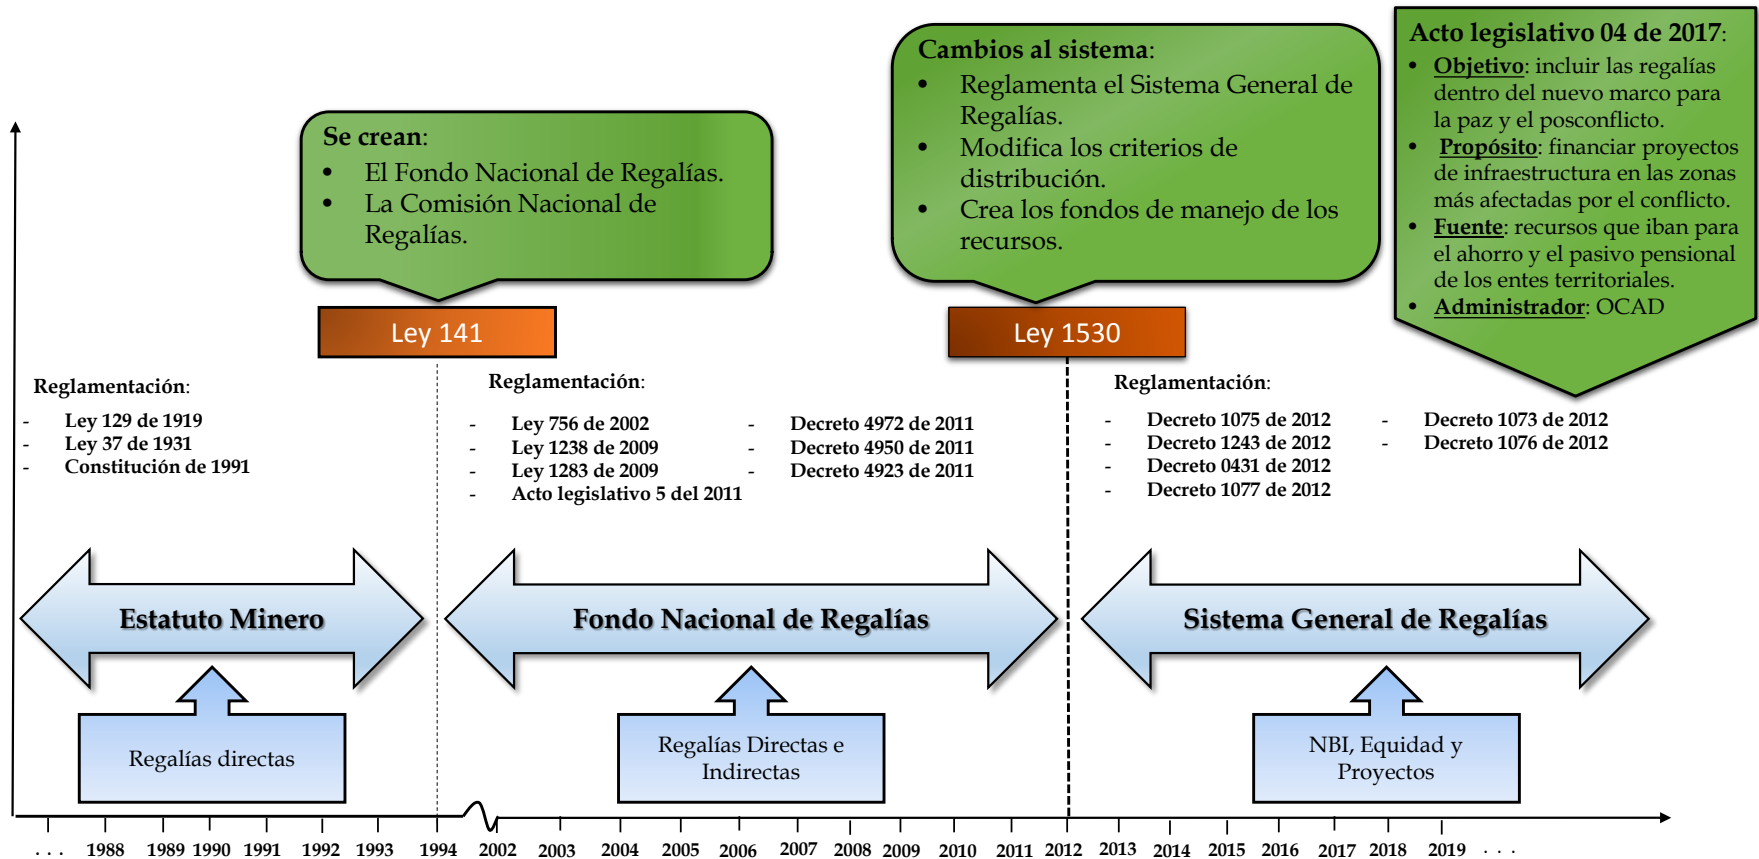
Se crean:
- El Fondo Nacional de Regalías.
- La Comisión Nacional de Regalías.

Cambios al sistema:
- Reglamenta el Sistema General de Regalías.
- Modifica los criterios de distribución.
- Crea los fondos de manejo de los recursos.

Acto legislativo 04 de 2017:
- Objetivo: incluir las regalías dentro del nuevo marco para la paz y el posconflicto.
- Propósito: financiar proyectos de infraestructura en las zonas más afectadas por el conflicto.
- Fuente: recursos que iban para el ahorro y el pasivo pensional de los entes territoriales.
- Administrador: OCAD

Ley 141

Ley 1530

Reglamentación:
- Ley 129 de 1919
- Ley 37 de 1931
- Constitución de 1991

Reglamentación:
- Ley 756 de 2002
- Ley 1238 de 2009
- Ley 1283 de 2009
- Acto legislativo 5 del 2011
- Decreto 4972 de 2011
- Decreto 4950 de 2011
- Decreto 4923 de 2011

Reglamentación:
- Decreto 1075 de 2012
- Decreto 1243 de 2012
- Decreto 0431 de 2012
- Decreto 1077 de 2012
- Decreto 1073 de 2012
- Decreto 1076 de 2012

Estatuto Minero

Fondo Nacional de Regalías

Sistema General de Regalías

Regalías directas

Regalías Directas e Indirectas

NBI, Equidad y Proyectos

. . . 1988 1989 1990 1991 1992 1993 1994 2002 2003 2004 2005 2006 2007 2008 2009 2010 2011 2012 2013 2014 2015 2016 2017 2018 2019 . . .